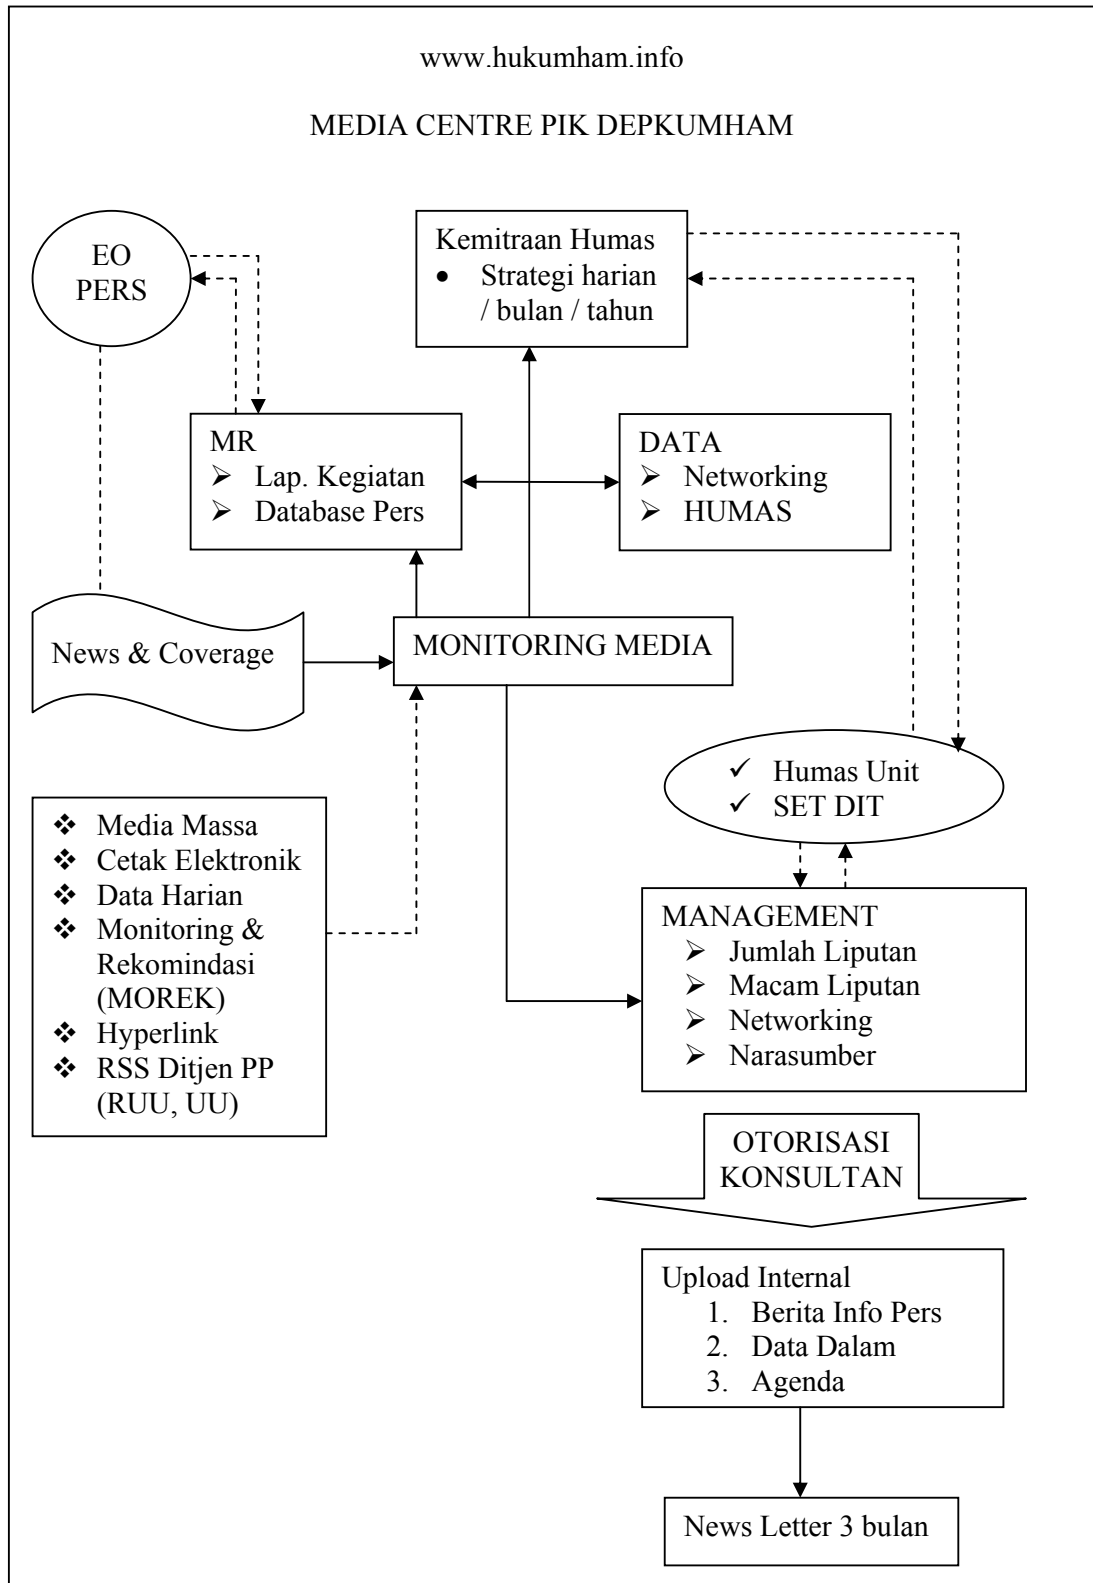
www.hukumham.info

MEDIA CENTRE PIK DEPKUMHAM

EO
PERS

Kemitraan Humas
- Strategi harian / bulan / tahun

MR
- Lap. Kegiatan
- Database Pers

DATA
- Networking
- HUMAS

News & Coverage

MONITORING MEDIA

- Humas Unit
- SET DIT

- Media Massa
- Cetak Elektronik
- Data Harian
- Monitoring & Rekomindasi (MOREK)
- Hyperlink
- RSS Ditjen PP (RUU, UU)

MANAGEMENT
- Jumlah Liputan
- Macam Liputan
- Networking
- Narasumber

OTORISASI
KONSULTAN

Upload Internal
1. Berita Info Pers
2. Data Dalam
3. Agenda

News Letter 3 bulan